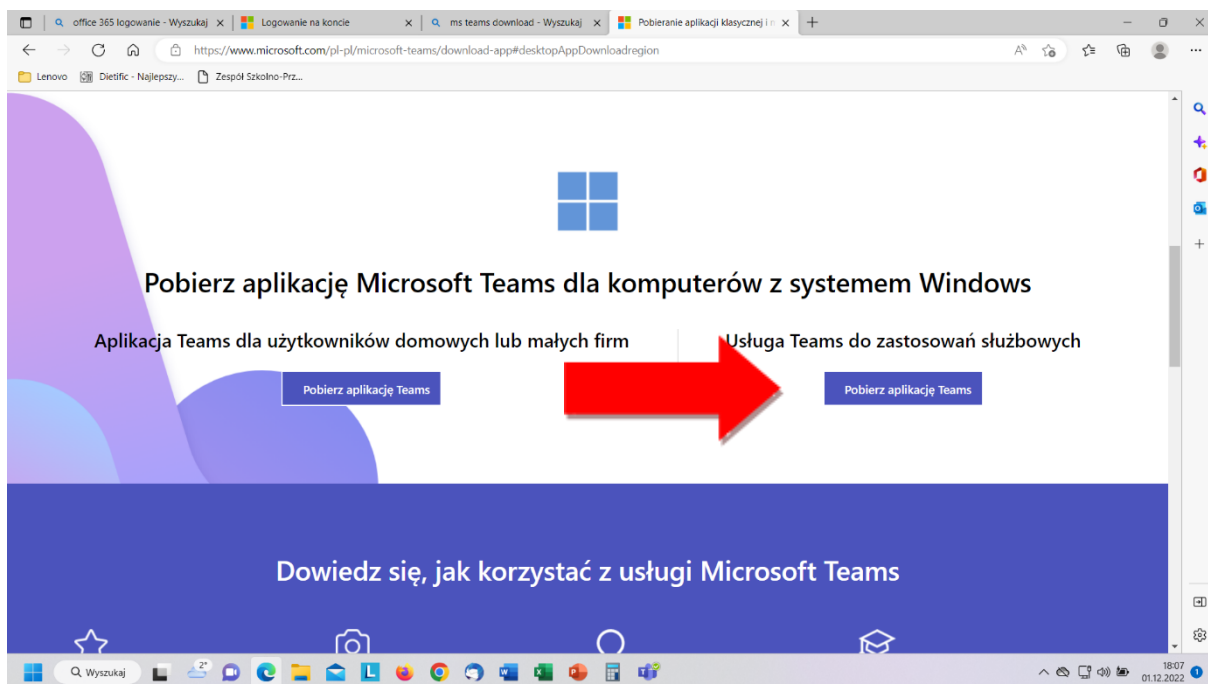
office 365 logowanie - Wyszukaj
Logowanie na koncie
ms teams download - Wyszukaj
Pobieranie aplikacji klasycznej i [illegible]

https://www.microsoft.com/pl-pl/microsoft-teams/download-app#desktopAppDownloadregion

Lenovo
Dietific - Najlepszy...
Zespół Szkolno-Prz...

Pobierz aplikację Microsoft Teams dla komputerów z systemem Windows

Aplikacja Teams dla użytkowników domowych lub małych firm

Pobierz aplikację Teams

Usługa Teams do zastosowań służbowych

Pobierz aplikację Teams

Dowiedz się, jak korzystać z usługi Microsoft Teams

Wyszukaj
2°
18:07
01.12.2022